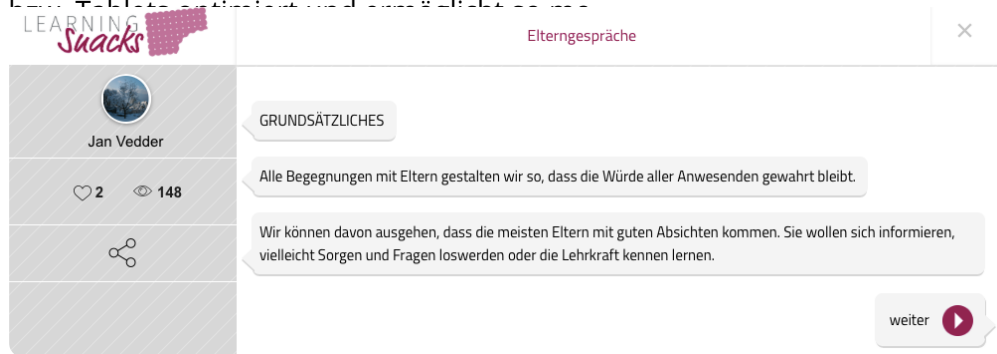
bzw. Tablets optimiert und ermöglicht es me

LEARNING Snacks

Elterngespräche

×

Jan Vedder

2 148

GRUNDSÄTZLICHES

Alle Begegnungen mit Eltern gestalten wir so, dass die Würde aller Anwesenden gewahrt bleibt.

Wir können davon ausgehen, dass die meisten Eltern mit guten Absichten kommen. Sie wollen sich informieren, vielleicht Sorgen und Fragen loswerden oder die Lehrkraft kennen lernen.

weiter